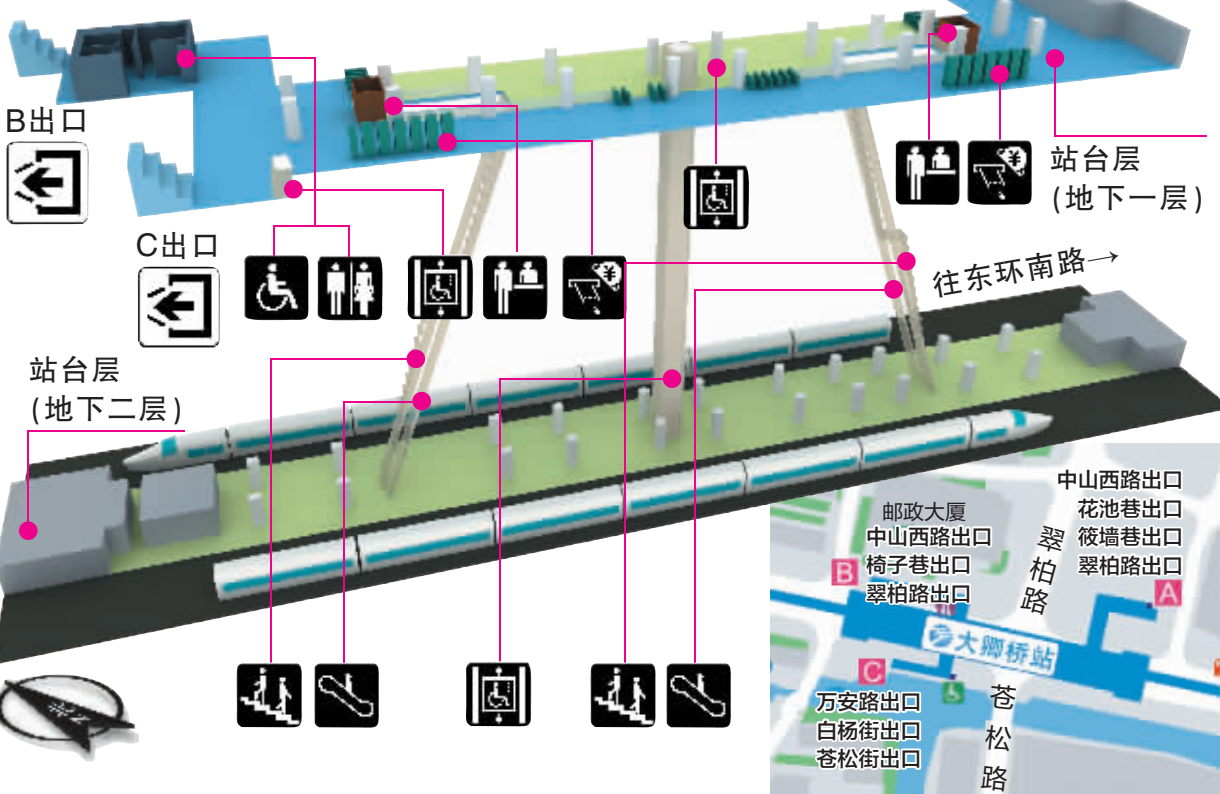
B出口

C出口

站台层
(地下一层)

往东环南路→

站台层
(地下二层)

邮政大厦
中山西路出口
B 椅子巷出口
翠柏路出口

翠
柏
路

中山西路出口
花池巷出口
筱墙巷出口
翠柏路出口
A

大卿桥站

C
万安路出口
白杨街出口
苍松街出口

苍
松
路